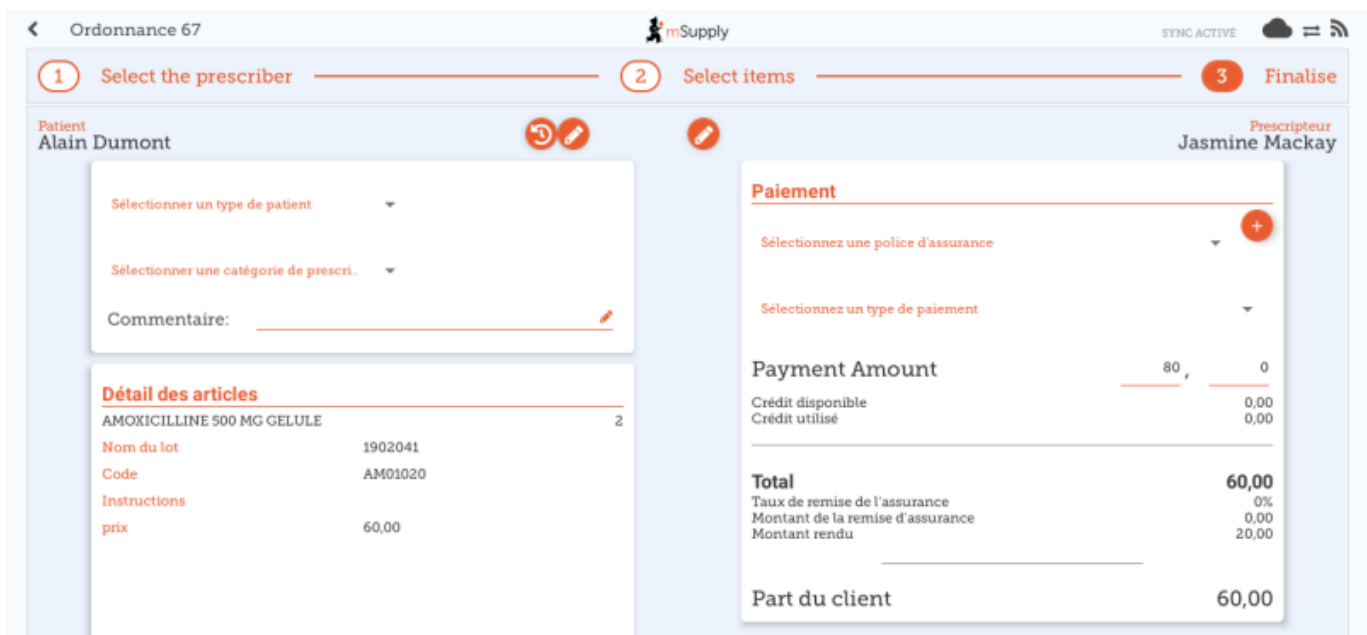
Ordonnance 67

mSupply

SYNC ACTIVÉ

1 Select the prescriber 2 Select items 3 Finalise

Patient
Alain Dumont

Prescripteur
Jasmine Mackay

Sélectionner un type de patient

Sélectionner une catégorie de prescri..

Commentaire:

Détail des articles

AMOXICILLINE 500 MG GELULE 2

| Nom du lot | 1902041 |
|---|---|
| Code | AM01020 |
| Instructions | |
| prix | 60,00 |

Paiement

Sélectionnez une police d'assurance

Sélectionnez un type de paiement

Payment Amount 80 , 0

Crédit disponible 0,00
Crédit utilisé 0,00

Total 60,00
Taux de remise de l'assurance 0%
Montant de la remise d'assurance 0,00
Montant rendu 20,00

Part du client 60,00